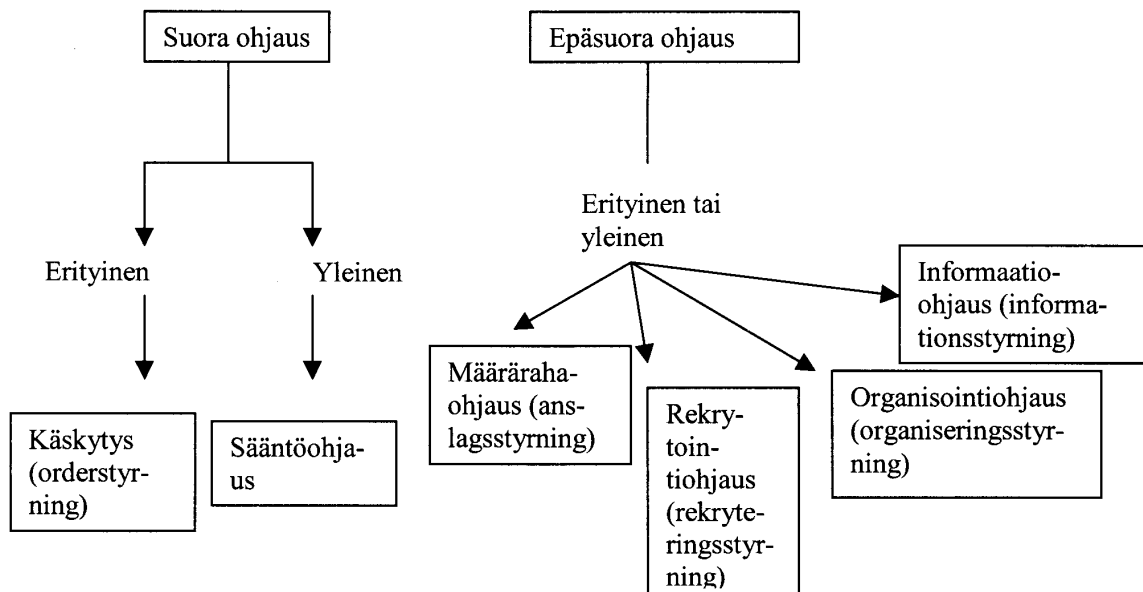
Suora ohjaus

Epäsuora ohjaus

Erityinen

Yleinen

Erityinen tai yleinen

Käskytys (orderstyrning)

Sääntöohjaus

Määrärahaohjaus (anslagsstyrning)

Rekrytointiohjaus (rekryteringsstyrning)

Organisointiohjaus (organiseringsstyrning)

Informaatioohjaus (informationsstyrning)